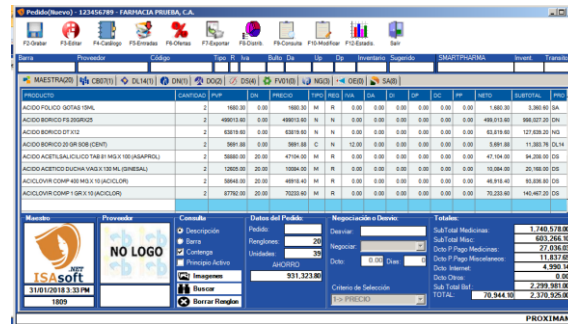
Pedido(Nuevo) - 123456789 - FARFACIA PRUEBA, C.A.

F2-Grabar F3-Editar F4-Catálogo F5-Enviados F6-Ofertas F7-Exportar F8-Distrib. F9-Consulta F10-Modificar F12-Estadís. Salir

Barra | Proveedor | Código | Tipo | R | Iva | Bulto | Da | Up | Dp | Inventario | Sugerido | SMARTPHARMA | Invent. | Transito

MAESTRA(20) | CBS7(1) | DL14(1) | DN(1) | DO(2) | DS(4) | FV01(3) | NG(3) | OE(0) | SA(0)

| PRODUCTO | CANTIDAD | PVP | DN | PRECIO | TIPO | REG | IVA | DA | DI | DP | DC | PP | NETO | SUBTOTAL | PRO |
|---|---|---|---|---|---|---|---|---|---|---|---|---|---|---|---|
| ACIDO FOLICO GOTAS 15ML | 2 | 1680.30 | 00.00 | 1680.30 | M | N | 0.00 | 0.00 | 0.00 | 0.00 | 0.00 | 0.00 | 1,680.30 | 3,360.60 | SA |
| ACIDO BORICO F5 20GR/25 | 2 | 499013.60 | 00.00 | 499013.60 | M | N | 0.00 | 0.00 | 0.00 | 0.00 | 0.00 | 0.00 | 499,013.60 | 998,027.20 | DN |
| ACIDO BORICO DT X12 | 2 | 63819.60 | 00.00 | 63819.60 | M | N | 0.00 | 0.00 | 0.00 | 0.00 | 0.00 | 0.00 | 63,819.60 | 127,639.20 | NG |
| ACIDO BORICO 20 GR SOB (CENT) | 2 | 5691.88 | 00.00 | 5691.88 | C | N | 12.00 | 0.00 | 0.00 | 0.00 | 0.00 | 0.00 | 5,691.88 | 11,383.76 | DL14 |
| ACIDO ACETILSALICILICO TAB 81 MG X 100 (AGAPROL) | 2 | 56880.00 | 20.00 | 47104.00 | M | N | 0.00 | 0.00 | 0.00 | 0.00 | 0.00 | 0.00 | 47,104.00 | 94,208.00 | DS |
| ACIDO ACETICO DUCHA VAG X 130 ML (GINESAL) | 2 | 12605.00 | 20.00 | 10084.00 | M | N | 0.00 | 0.00 | 0.00 | 0.00 | 0.00 | 0.00 | 10,084.00 | 20,168.00 | DS |
| ACICLOVIR COMP 400 MG X 10 (ACICLOR) | 2 | 58648.00 | 20.00 | 46918.40 | M | N | 0.00 | 0.00 | 0.00 | 0.00 | 0.00 | 0.00 | 46,918.40 | 93,836.80 | DS |
| ACICLOVIR COMP 1 GR X 10 (ACICLOR) | 2 | 87792.00 | 20.00 | 70233.60 | M | N | 0.00 | 0.00 | 0.00 | 0.00 | 0.00 | 0.00 | 70,233.60 | 140,467.20 | DS |

Maestro
ISAsoft NET
31/01/2018 3:33 PM
1809

Proveedor
NO LOGO

Consulta
Descripción
Barra
Contengo
Principio Activo
Imagenes
Buscar
Borrar Renglon

Datos del Pedido:
Pedido:
Renglones: 20
Unidades: 39
AHORRO
931,323.80

Negociación o Desvío:
Desviar:
Negociar:
Dcto: 0.00 Dias 0
Criterio de Selección
1-> PRECIO

Totales:
SubTotal Medicinas: 1,740,578.00
SubTotal Misc: 603,266.10
Dcto.P.Pago Medicinas: 27,036.03
Dcto.P.Pago Miscelaneos: 11,837.65
Dcto.Internet: 4,990.34
Dcto.Otros: 0.00
Sub Total Bs.: 2,299,981.00
TOTAL: 70,944.10 2,370,925.00

PROXIMAN